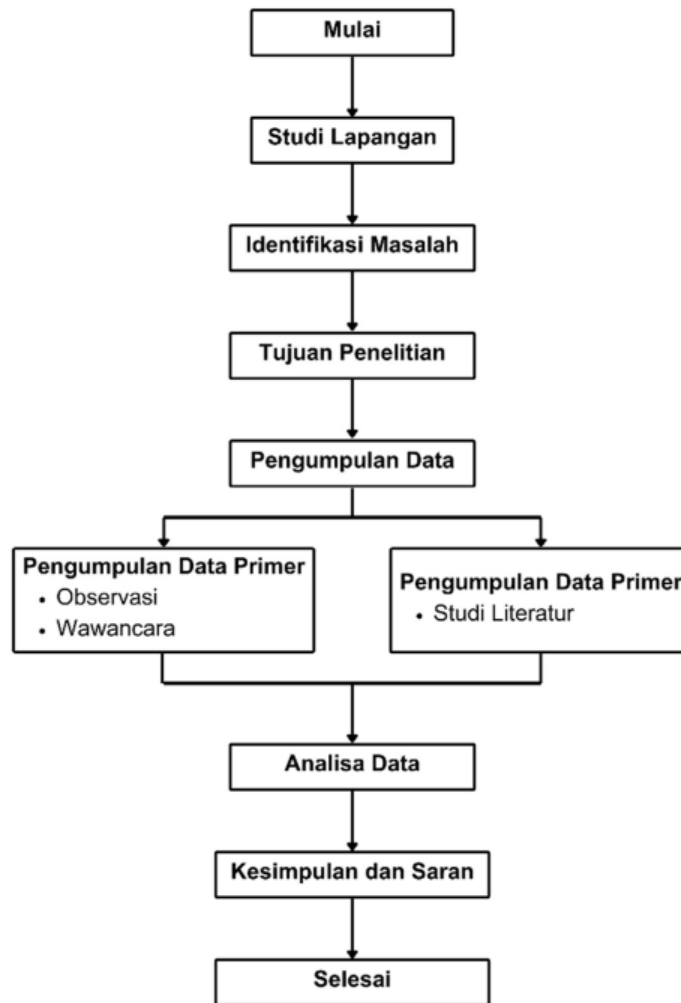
Mulai

Studi Lapangan

Identifikasi Masalah

Tujuan Penelitian

Pengumpulan Data

Pengumpulan Data Primer
• Observasi
• Wawancara

Pengumpulan Data Primer
• Studi Literatur

Analisa Data

Kesimpulan dan Saran

Selesai